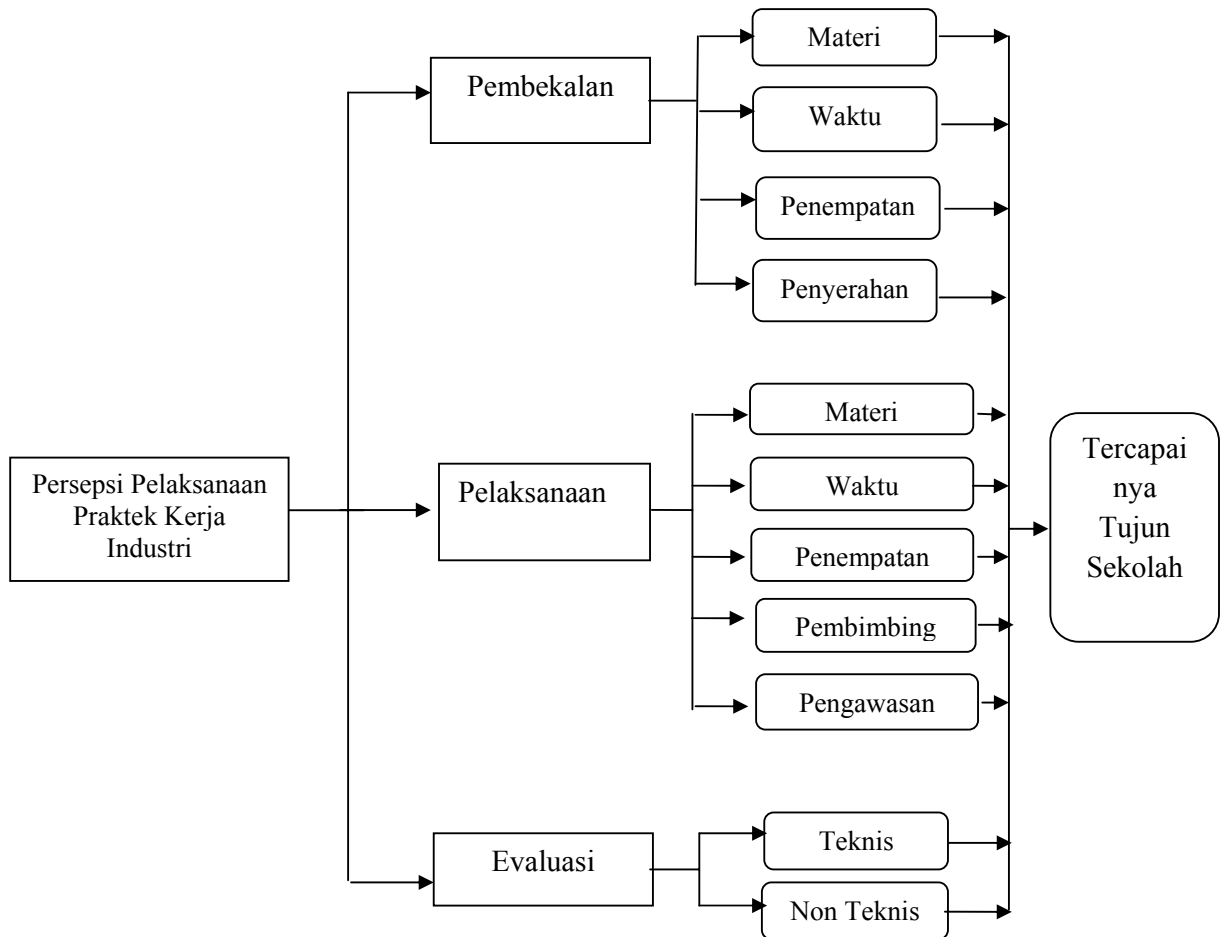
Persepsi Pelaksanaan Praktek Kerja Industri

Pembekalan

Materi

Waktu

Penempatan

Penyerahan

Pelaksanaan

Materi

Waktu

Penempatan

Pembimbing

Pengawasan

Evaluasi

Teknis

Non Teknis

Tercapai nya Tujun Sekolah